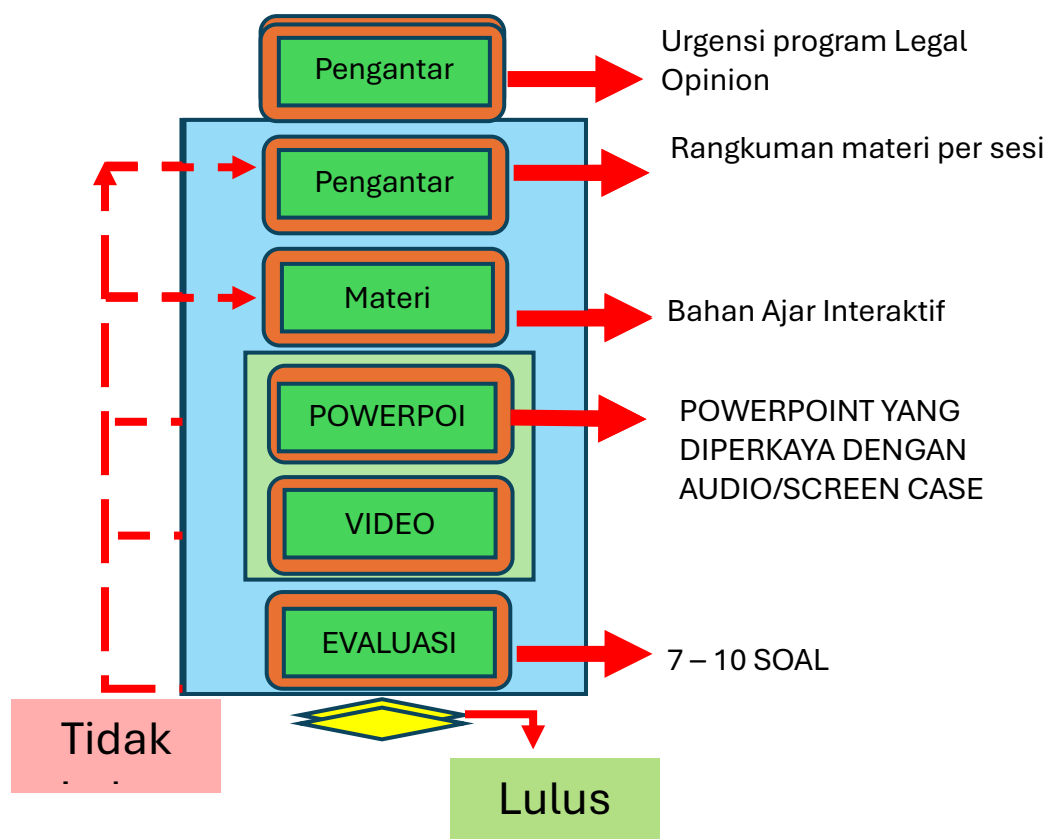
Pengantar

Urgensi program Legal Opinion

Pengantar

Rangkuman materi per sesi

Materi

Bahan Ajar Interaktif

POWERPOI

POWERPOINT YANG DIPERKAYA DENGAN AUDIO/SCREEN CASE

VIDEO

EVALUASI

7 – 10 SOAL

Tidak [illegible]

Lulus